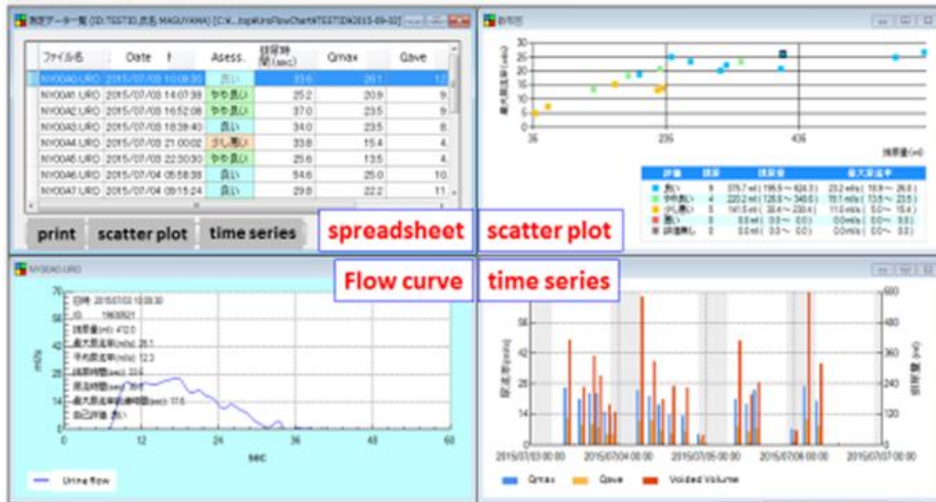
測定データ一覧 (ID:TEST03,氏名 MAGUYAMA) [C:¥...¥ope¥UroFlowChart¥TEST03¥2015-09-02]

| ファイル名 | Date | Asess. | 排尿時間(sec) | Qmax | Qave |
|---|---|---|---|---|---|
| NYO0A0.URO | 2015/07/03 10:09:30 | 良い | 33.6 | 26.1 | 12 |
| NYO0A1.URO | 2015/07/03 14:07:39 | やや良い | 25.2 | 20.9 | 9 |
| NYO0A2.URO | 2015/07/03 16:52:08 | やや良い | 37.0 | 23.5 | 9 |
| NYO0A3.URO | 2015/07/03 18:39:40 | 良い | 34.0 | 23.5 | 8 |
| NYO0A4.URO | 2015/07/03 21:00:02 | 少し悪い | 33.8 | 15.4 | 4 |
| NYO0A5.URO | 2015/07/03 22:30:30 | やや良い | 25.6 | 13.5 | 4 |
| NYO0A6.URO | 2015/07/04 05:58:38 | 良い | 54.6 | 25.0 | 10 |
| NYO0A7.URO | 2015/07/04 09:15:24 | 良い | 29.8 | 22.2 | 11 |

print scatter plot time series

spreadsheet scatter plot

Flow curve time series

散布図

最大尿流率(ml/s)

35 30 25 20 15 10 5 0

36 236 436

排尿量(ml)

| 評価 | 回数 | 排尿量 | 最大尿流率 |
|---|---|---|---|
| 良い | 9 | 376.7 ml ( 195.5 〜 624.5) | 23.2 ml/s ( 16.9 〜 26.8 ) |
| やや良い | 4 | 220.2 ml ( 125.5 〜 346.5) | 19.7 ml/s ( 13.5 〜 23.5 ) |
| 少し悪い | 5 | 141.5 ml ( 36.4 〜 224.0) | 11.0 ml/s ( 5.0 〜 15.4 ) |
| 悪い | 0 | 0.0 ml ( 0.0 〜 0.0) | 0.0 ml/s ( 0.0 〜 0.0 ) |
| 評価無し | 0 | 0.0 ml ( 0.0 〜 0.0) | 0.0 ml/s ( 0.0 〜 0.0 ) |

NYO0A0.URO

日時 2015/07/03 10:09:30
ID 19630521
排尿量(ml) 412.0
最大尿流率(ml/s) 26.1
平均尿流率(ml/s) 12.3
排尿時間(sec) 33.6
尿流時間(sec) 30.6
最大尿流率到達時間(sec) 17.6
自己評価 良い

ml/s

70 56 42 28 14 0

0 12 24 36 48 60

sec

Urine flow

尿流率(ml/s)

排尿量(ml)

56 42 28 14 0

600 480 360 240 120 0

2015/07/03 00:00 2015/07/04 00:00 2015/07/05 00:00 2015/07/06 00:00 2015/07/07 00:00

Qmax Qave Voided Volume